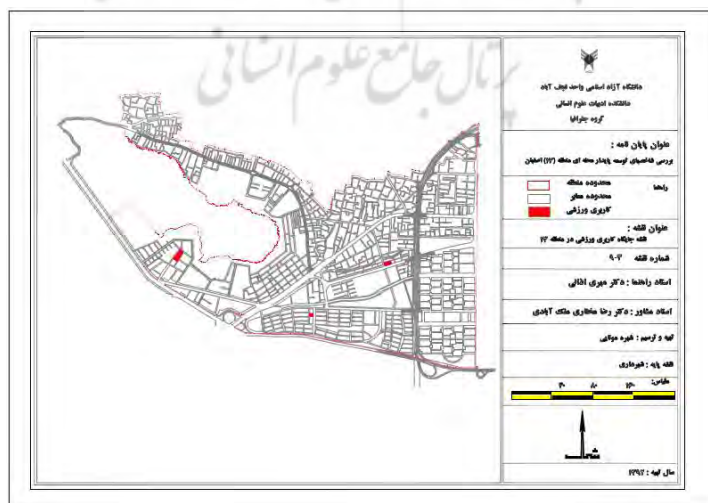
پرتال جامع علوم انسانی

دانشگاه آزاد اسلامی واحد نجف آباد
دانشکده ادبیات علوم انسانی
گروه جغرافیا

عنوان پایان نامه :
بررسی شاخصهای توسعه پایدار محله ای منطقه (۱۲) اصفهان

راهنما
محدوده منطقه
محدوده معابر
کاربری ورزشی

عنوان نقشه :
نقشه جایگاه کاربری ورزشی در منطقه ۱۲

شماره نقشه ۲-۹

استاد راهنما : دکتر مهری اذانی

استاد مشاور : دکتر رضا مختاری ملک آبادی

تهیه و ترسیم : شهره موالی

نقشه پایه : شهرداری

مقیاس
۴۰ ۸۰ ۱۶۰

شمال

سال تهیه : ۱۳۹۲